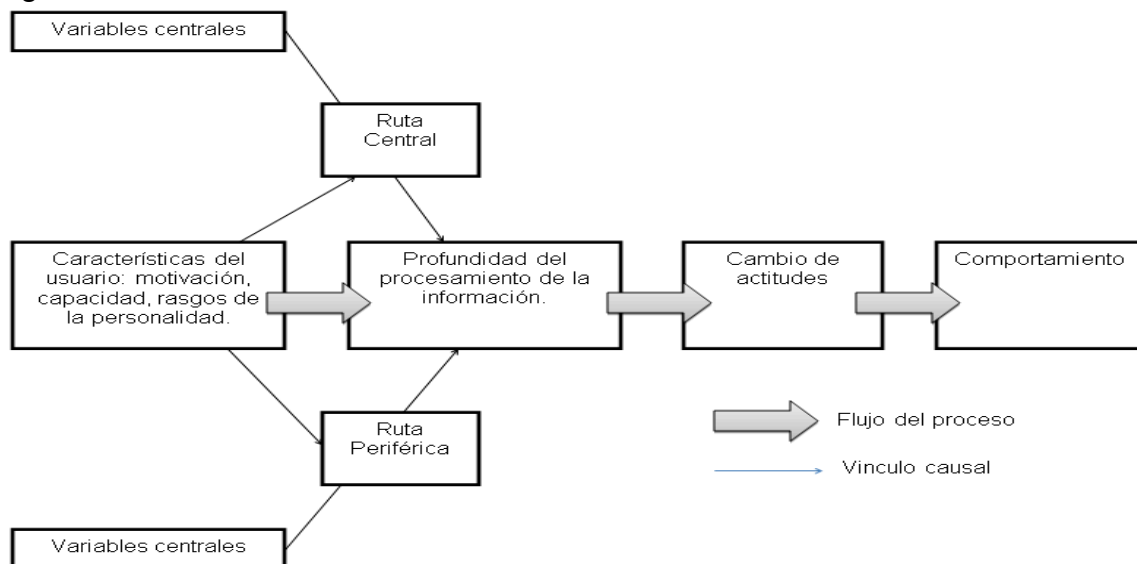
Variables centrales

Ruta Central

Características del usuario: motivación, capacidad, rasgos de la personalidad.

Profundidad del procesamiento de la información.

Cambio de actitudes

Comportamiento

Ruta Periférica

Flujo del proceso

Vinculo causal

Variables centrales